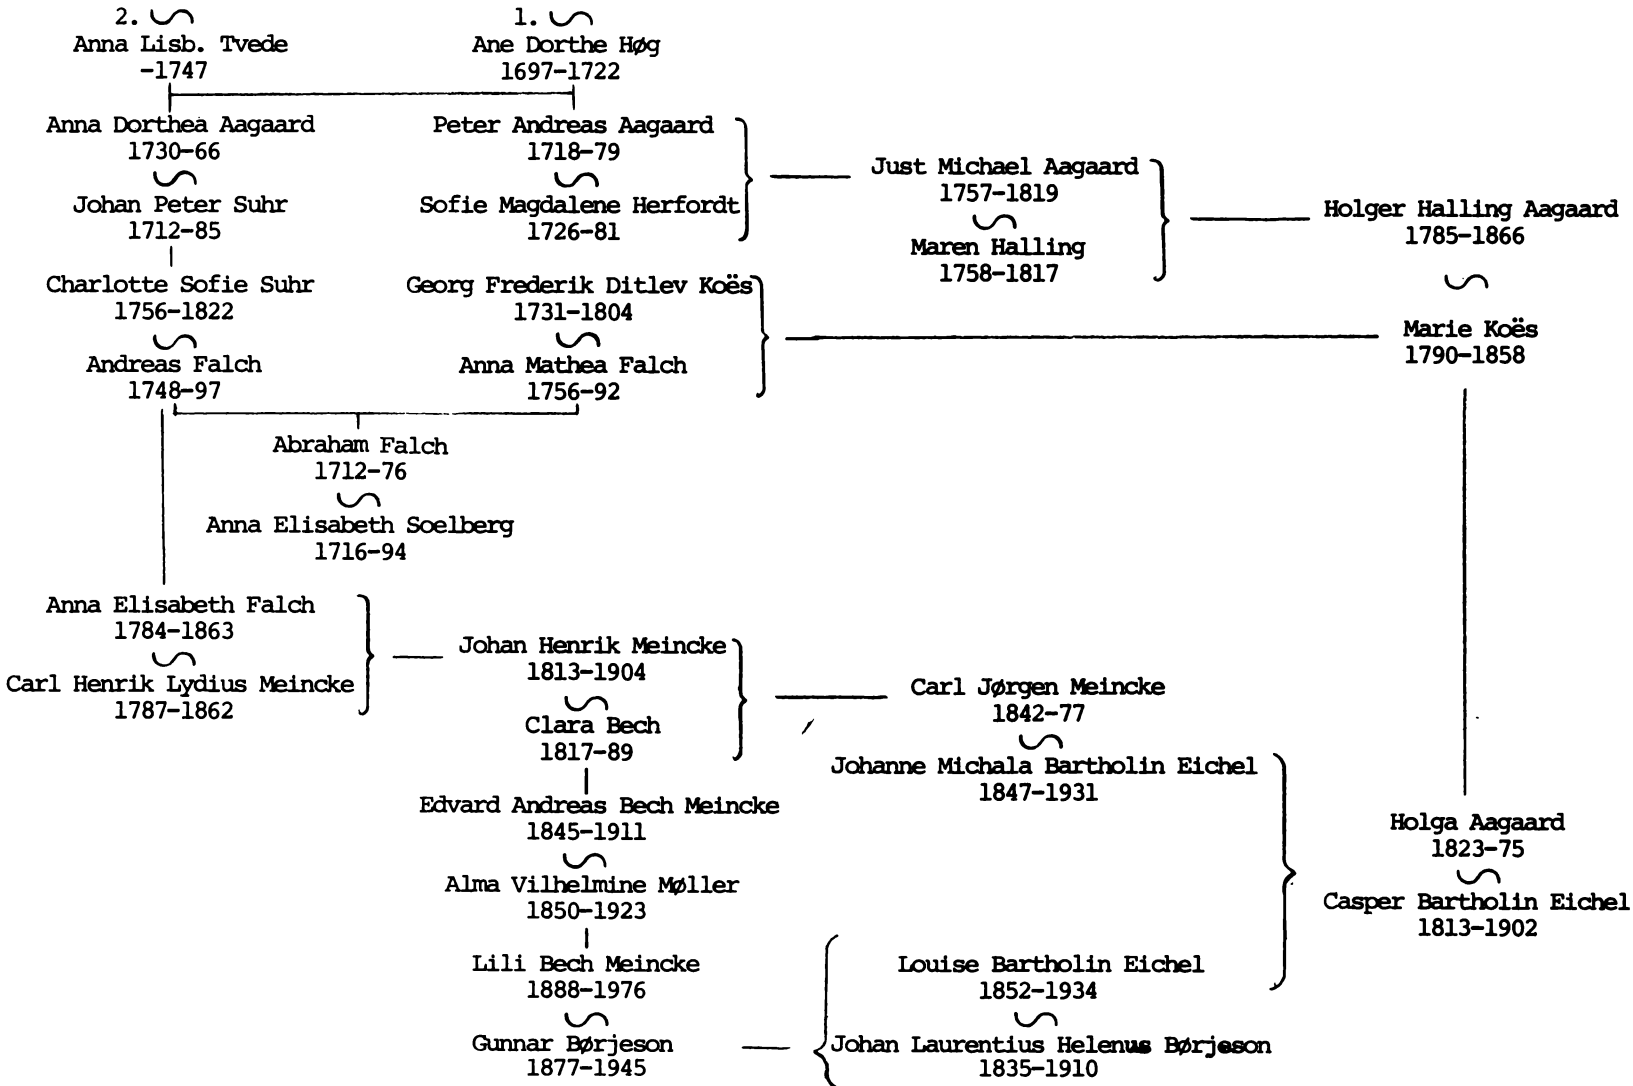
2. ∽
Anna Lisb. Tvede
-1747

1. ∽
Ane Dorthe Høg
1697-1722

Anna Dorthea Aagaard
1730-66
∽
Johan Peter Suhr
1712-85

Peter Andreas Aagaard
1718-79
∽
Sofie Magdalene Herfordt
1726-81

Just Michael Aagaard
1757-1819
∽
Maren Halling
1758-1817

Holger Halling Aagaard
1785-1866
∽

Charlotte Sofie Suhr
1756-1822
∽
Andreas Falch
1748-97

Georg Frederik Ditlev Koës
1731-1804
∽
Anna Mathea Falch
1756-92

Marie Koës
1790-1858

Abraham Falch
1712-76
∽
Anna Elisabeth Soelberg
1716-94

Anna Elisabeth Falch
1784-1863
∽
Carl Henrik Lydius Meincke
1787-1862

Johan Henrik Meincke
1813-1904
∽
Clara Bech
1817-89

Carl Jørgen Meincke
1842-77
∽
Johanne Michala Bartholin Eichel
1847-1931

Edvard Andreas Bech Meincke
1845-1911
∽
Alma Vilhelmine Møller
1850-1923

Holga Aagaard
1823-75
∽
Casper Bartholin Eichel
1813-1902

Lili Bech Meincke
1888-1976
∽
Gunnar Børjeson
1877-1945

Louise Bartholin Eichel
1852-1934
∽
Johan Laurentius Helenus Børjeson
1835-1910